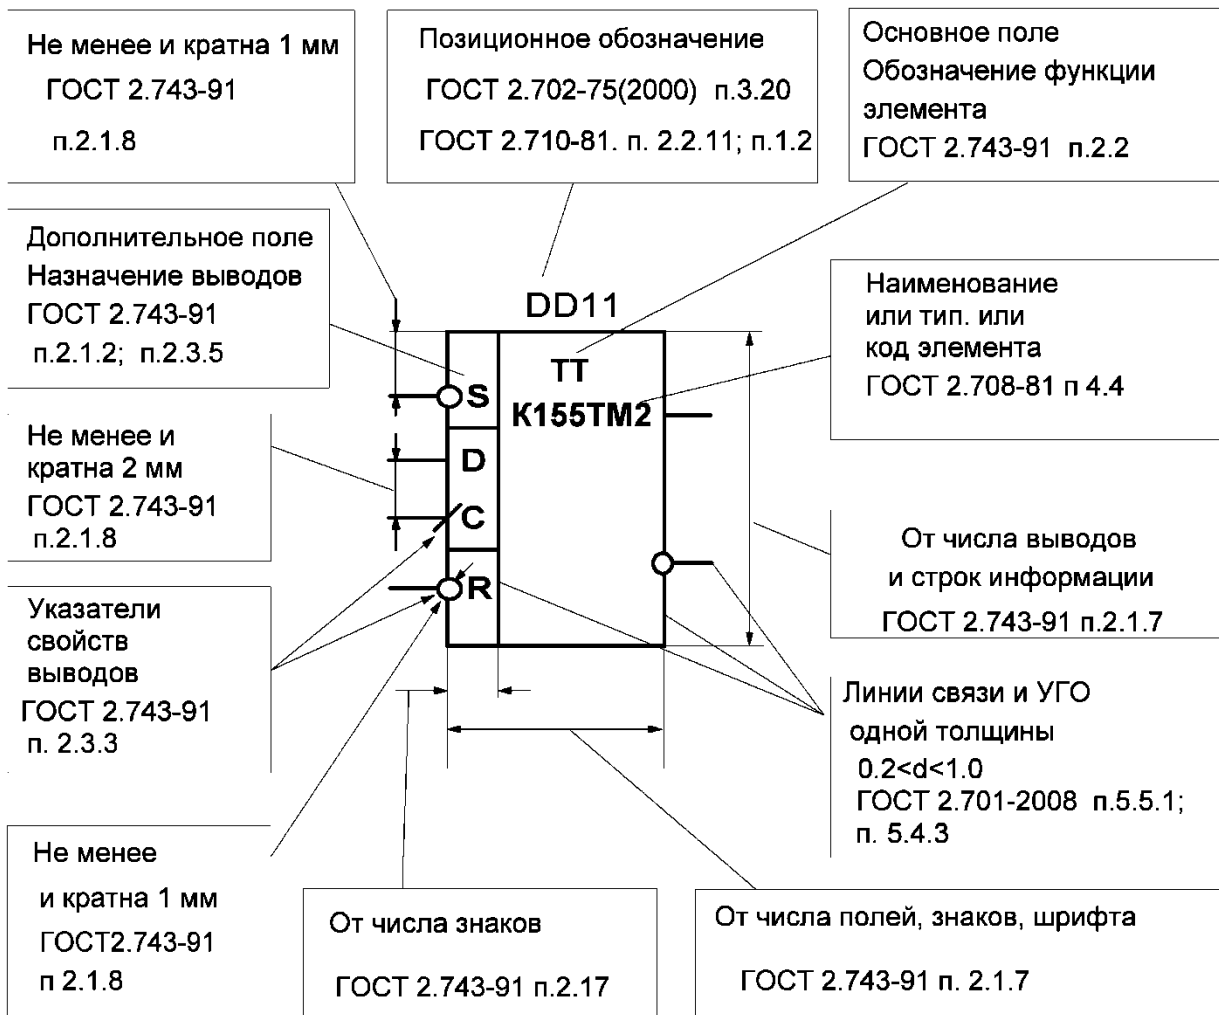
Не менее и кратна 1 мм
ГОСТ 2.743-91
п.2.1.8

Позиционное обозначение
ГОСТ 2.702-75(2000) п.3.20
ГОСТ 2.710-81. п. 2.2.11; п.1.2

Основное поле
Обозначение функции элемента
ГОСТ 2.743-91 п.2.2

Дополнительное поле
Назначение выводов
ГОСТ 2.743-91
п.2.1.2; п.2.3.5

DD11

TT
К155ТМ2

S
D
C
R

Наименование или тип. или код элемента
ГОСТ 2.708-81 п 4.4

Не менее и кратна 2 мм
ГОСТ 2.743-91
п.2.1.8

От числа выводов и строк информации
ГОСТ 2.743-91 п.2.1.7

Указатели свойств выводов
ГОСТ 2.743-91
п. 2.3.3

Линии связи и УГО одной толщины
0.2<d<1.0
ГОСТ 2.701-2008 п.5.5.1; п. 5.4.3

Не менее
и кратна 1 мм
ГОСТ2.743-91
п 2.1.8

От числа знаков
ГОСТ 2.743-91 п.2.17

От числа полей, знаков, шрифта
ГОСТ 2.743-91 п. 2.1.7